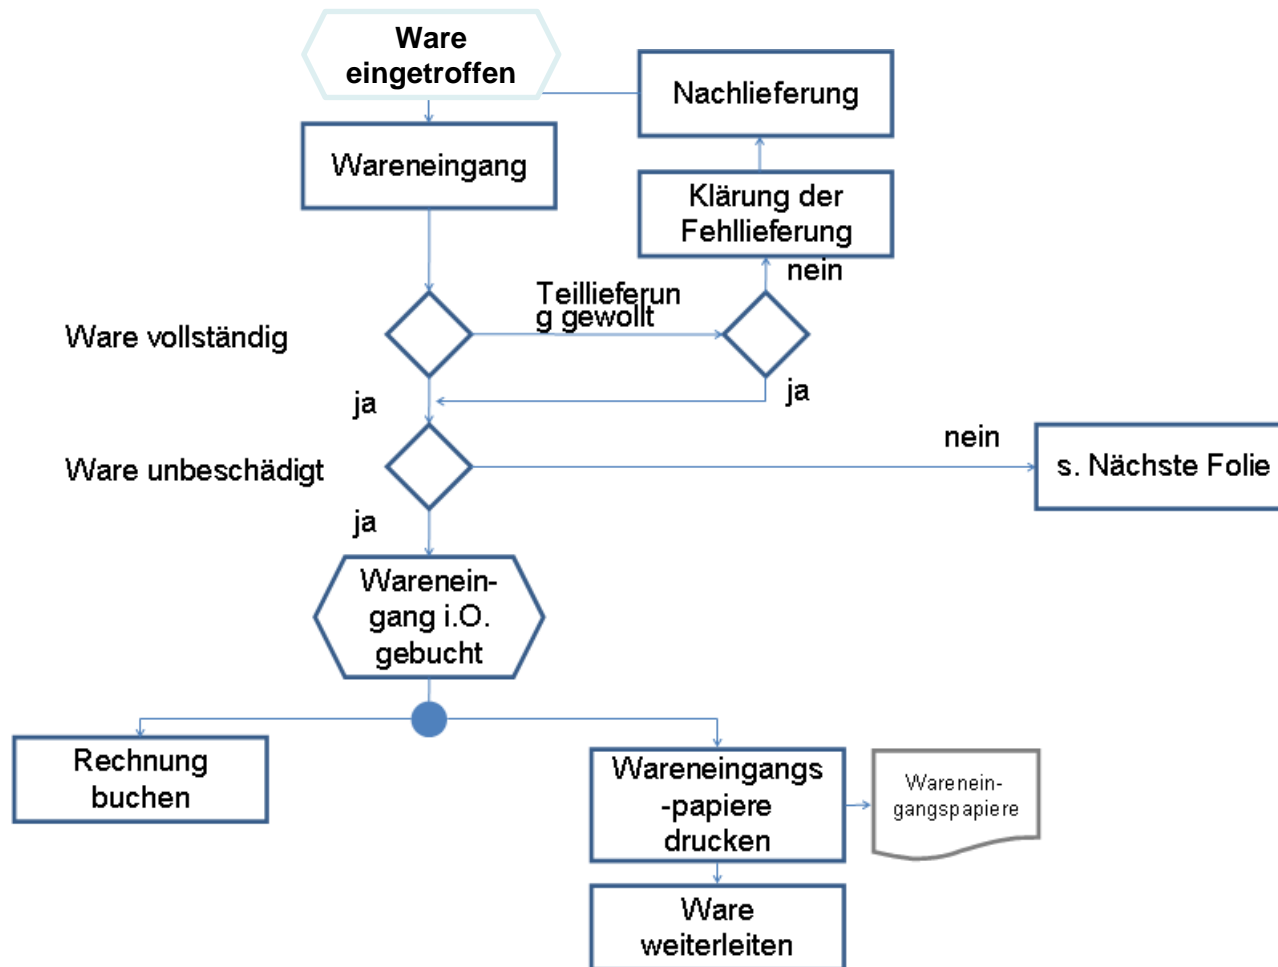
Ware eingetroffen

Nachlieferung

Wareneingang

Klärung der Fehllieferung

nein

Teillieferung gewollt

Ware vollständig

ja

ja

nein

Ware unbeschädigt

s. Nächste Folie

ja

Wareneingang i.O. gebucht

Rechnung buchen

Wareneingangs-papiere drucken

Wareneingangspapiere

Ware weiterleiten